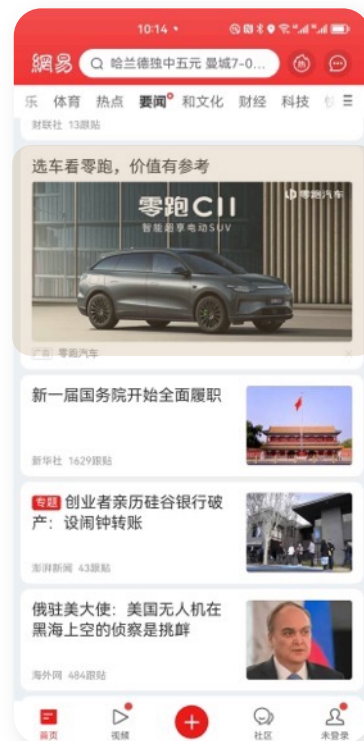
10:14

網易

哈兰德独中五元 曼城7-0...

乐 体育 热点 要闻 和文化 财经 科技

财联社 13跟贴

选车看零跑，价值有参考

零跑CII

智能越享电动SUV

零跑汽车

广告 零跑汽车

新一届国务院开始全面履职

新华社 1629跟贴

专题 创业者亲历硅谷银行破产：设闹钟转账

澎湃新闻 43跟贴

俄驻美大使：美国无人机在黑海上空的侦察是挑衅

海外网 484跟贴

首页 视频 社区 未登录